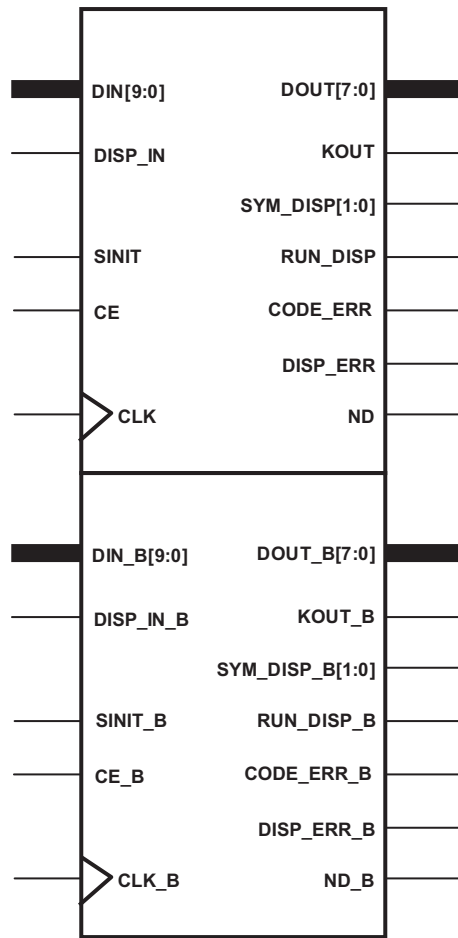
DIN[9:0]
DOUT[7:0]
DISP_IN
KOUT
SYM_DISP[1:0]
SINIT
RUN_DISP
CE
CODE_ERR
DISP_ERR
CLK
ND

DIN_B[9:0]
DOUT_B[7:0]
DISP_IN_B
KOUT_B
SYM_DISP_B[1:0]
SINIT_B
RUN_DISP_B
CE_B
CODE_ERR_B
DISP_ERR_B
CLK_B
ND_B